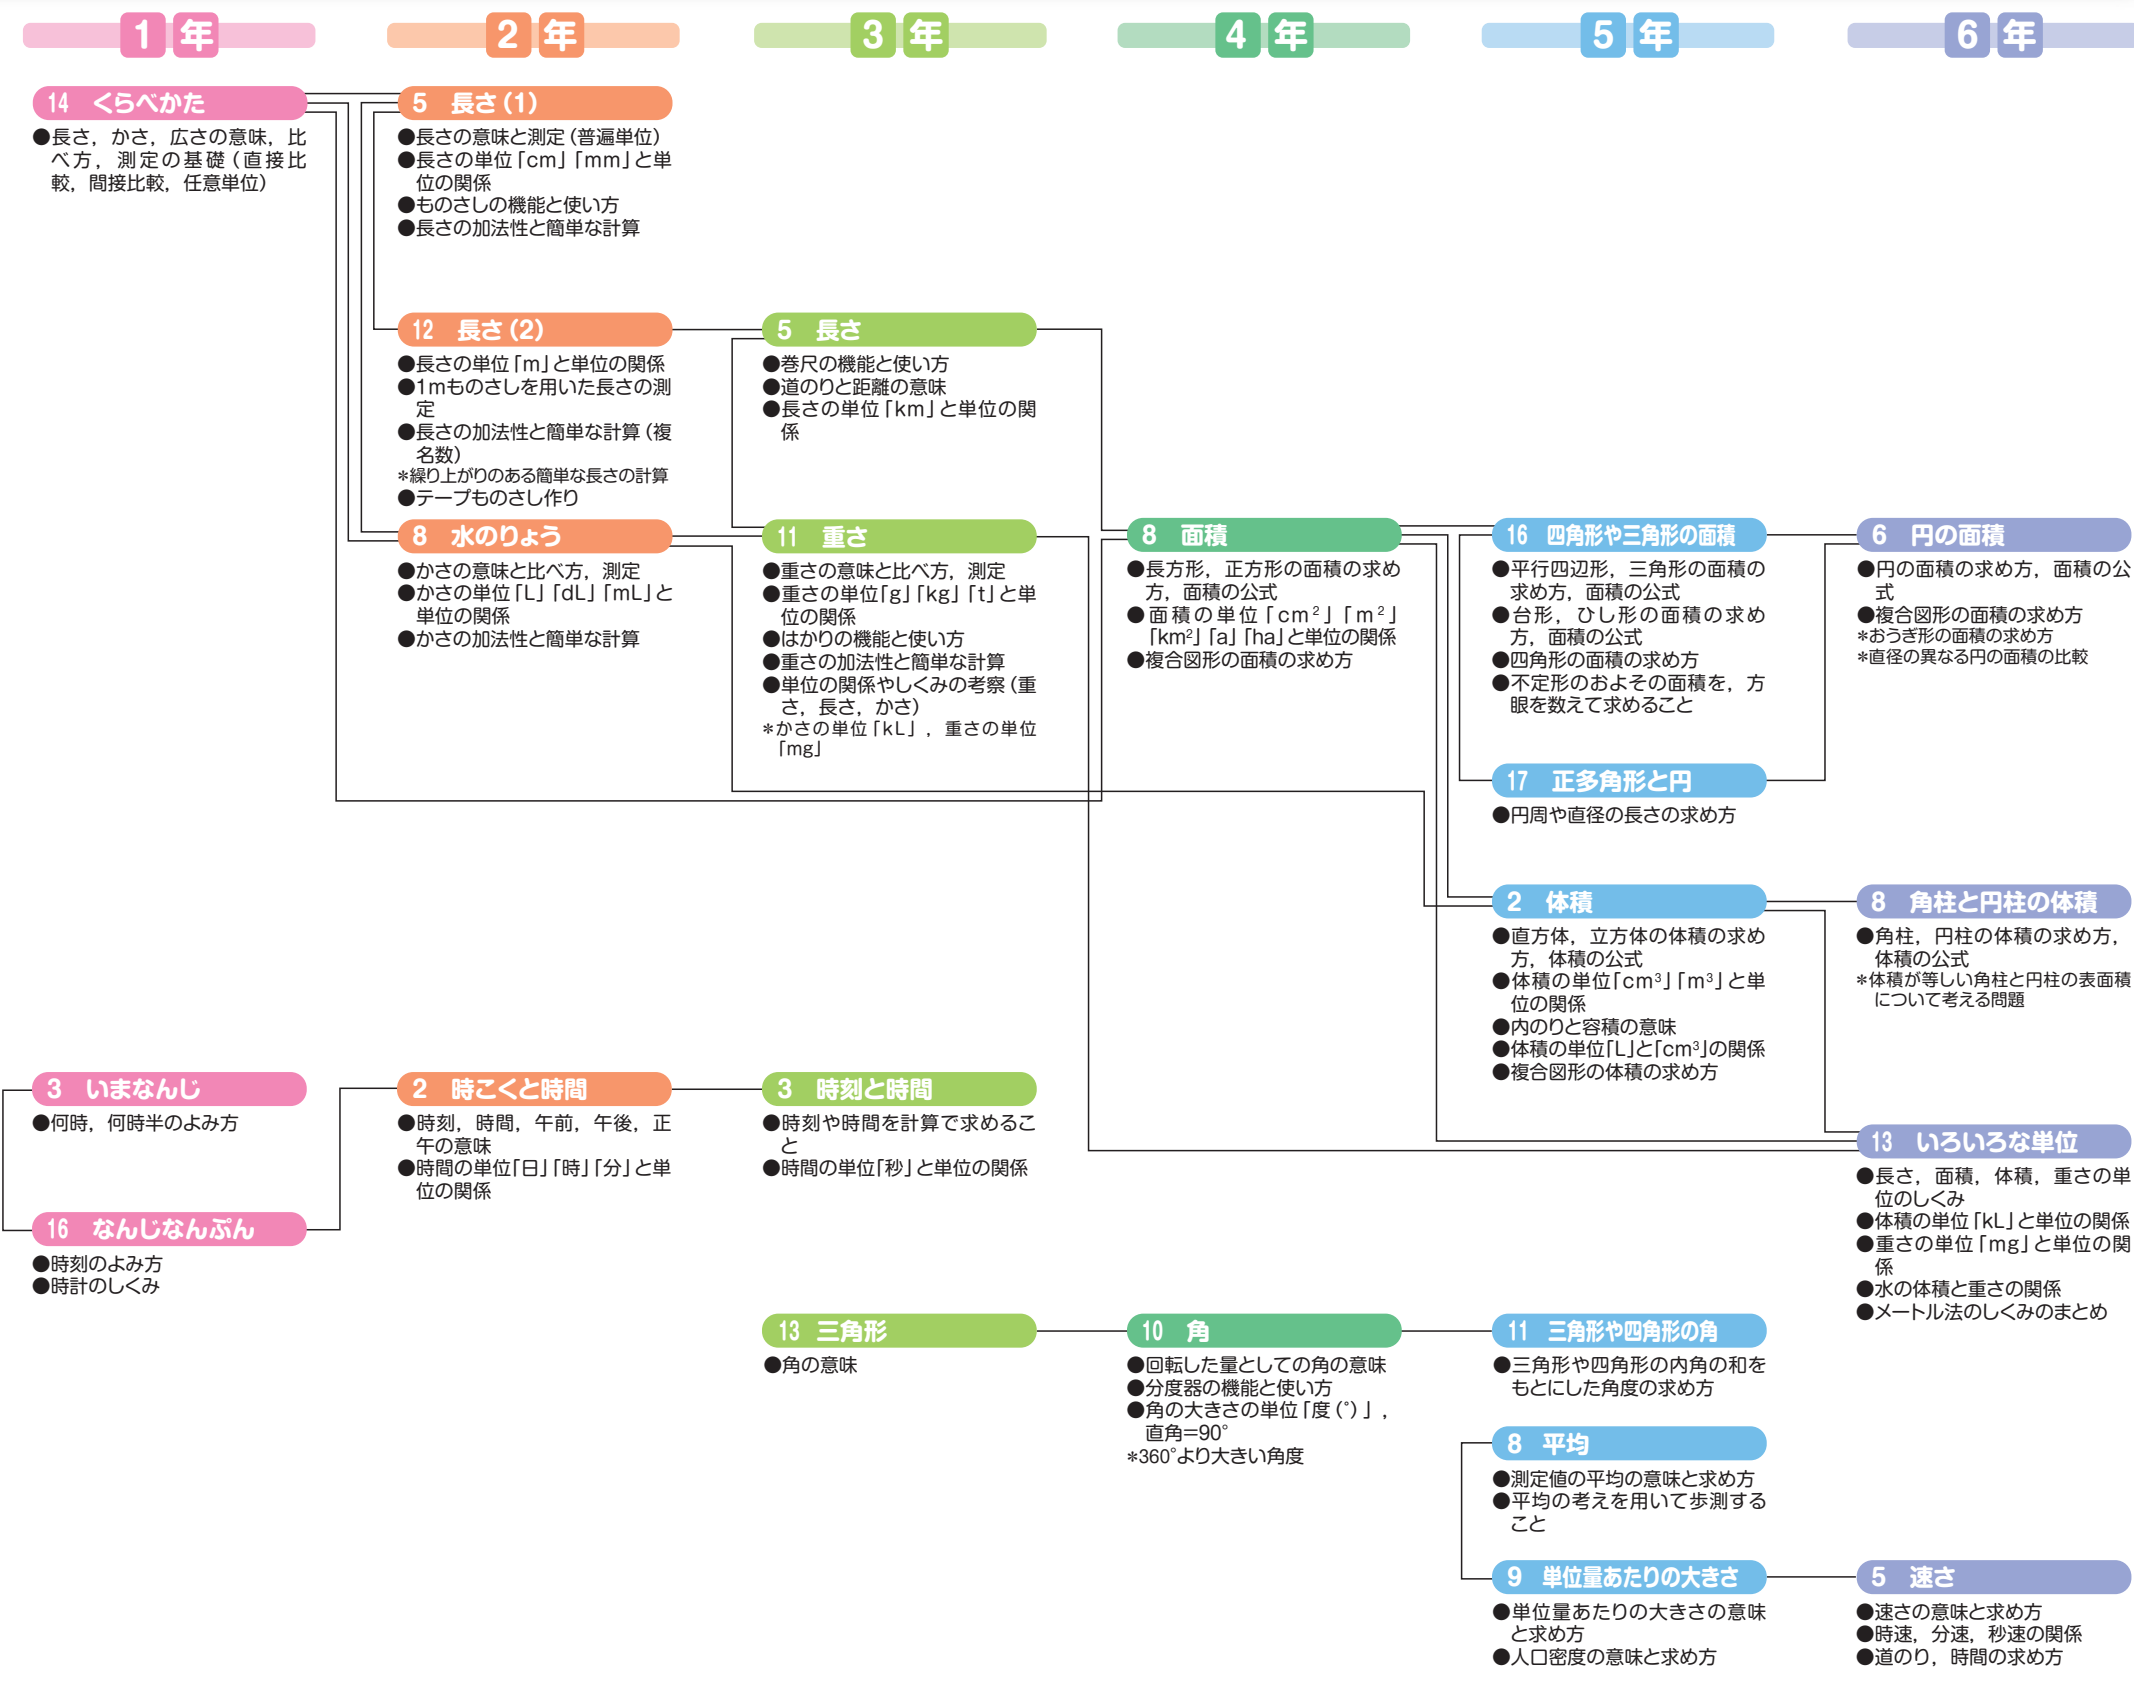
1 年

14 くらべかた
●長さ，かさ，広さの意味，比べ方，測定の基礎（直接比較，間接比較，任意単位）

3 いまなんじ
●何時，何時半のよみ方

16 なんじなんぷん
●時刻のよみ方
●時計のしくみ

2 年

5 長さ（1）
●長さの意味と測定（普遍単位）
●長さの単位「cm」「mm」と単位の関係
●ものさしの機能と使い方
●長さの加法性と簡単な計算

12 長さ（2）
●長さの単位「m」と単位の関係
●1mものさしを用いた長さの測定
●長さの加法性と簡単な計算（複名数）
*繰り上がりのある簡単な長さの計算
●テープものさし作り

8 水のりょう
●かさの意味と比べ方，測定
●かさの単位「L」「dL」「mL」と単位の関係
●かさの加法性と簡単な計算

2 時こくと時間
●時刻，時間，午前，午後，正午の意味
●時間の単位「日」「時」「分」と単位の関係

3 年

5 長さ
●巻尺の機能と使い方
●道のりと距離の意味
●長さの単位「km」と単位の関係

11 重さ
●重さの意味と比べ方，測定
●重さの単位「g」「kg」「t」と単位の関係
●はかりの機能と使い方
●重さの加法性と簡単な計算
●単位の関係やしくみの考察（重さ，長さ，かさ）
*かさの単位「kL」，重さの単位「mg」

3 時刻と時間
●時刻や時間を計算で求めること
●時間の単位「秒」と単位の関係

13 三角形
●角の意味

4 年

8 面積
●長方形，正方形の面積の求め方，面積の公式
●面積の単位「cm²」「m²」「km²」「a」「ha」と単位の関係
●複合図形の面積の求め方

10 角
●回転した量としての角の意味
●分度器の機能と使い方
●角の大きさの単位「度（°）」，直角=90°
*360°より大きい角度

5 年

16 四角形や三角形の面積
●平行四辺形，三角形の面積の求め方，面積の公式
●台形，ひし形の面積の求め方，面積の公式
●四角形の面積の求め方
●不定形のおよその面積を，方眼を数えて求めること

17 正多角形と円
●円周や直径の長さの求め方

2 体積
●直方体，立方体の体積の求め方，体積の公式
●体積の単位「cm³」「m³」と単位の関係
●内のりと容積の意味
●体積の単位「L」と「cm³」の関係
●複合図形の体積の求め方

11 三角形や四角形の角
●三角形や四角形の内角の和をもとにした角度の求め方

8 平均
●測定値の平均の意味と求め方
●平均の考えを用いて歩測すること

9 単位量あたりの大きさ
●単位量あたりの大きさの意味と求め方
●人口密度の意味と求め方

6 年

6 円の面積
●円の面積の求め方，面積の公式
●複合図形の面積の求め方
*おうぎ形の面積の求め方
*直径の異なる円の面積の比較

8 角柱と円柱の体積
●角柱，円柱の体積の求め方，体積の公式
*体積が等しい角柱と円柱の表面積について考える問題

13 いろいろな単位
●長さ，面積，体積，重さの単位のしくみ
●体積の単位「kL」と単位の関係
●重さの単位「mg」と単位の関係
●水の体積と重さの関係
●メートル法のしくみのまとめ

5 速さ
●速さの意味と求め方
●時速，分速，秒速の関係
●道のり，時間の求め方